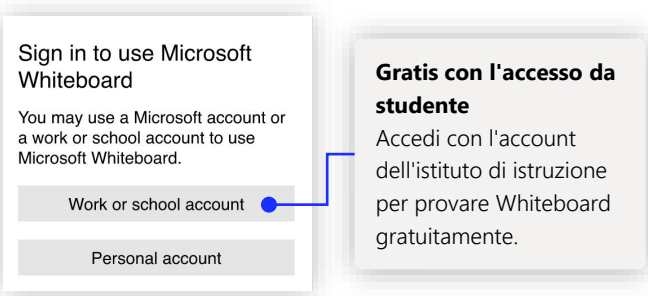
Sign in to use Microsoft Whiteboard

You may use a Microsoft account or a work or school account to use Microsoft Whiteboard.

Work or school account

Personal account

**Gratis con l'accesso da studente**
Accedi con l'account dell'istituto di istruzione per provare Whiteboard gratuitamente.